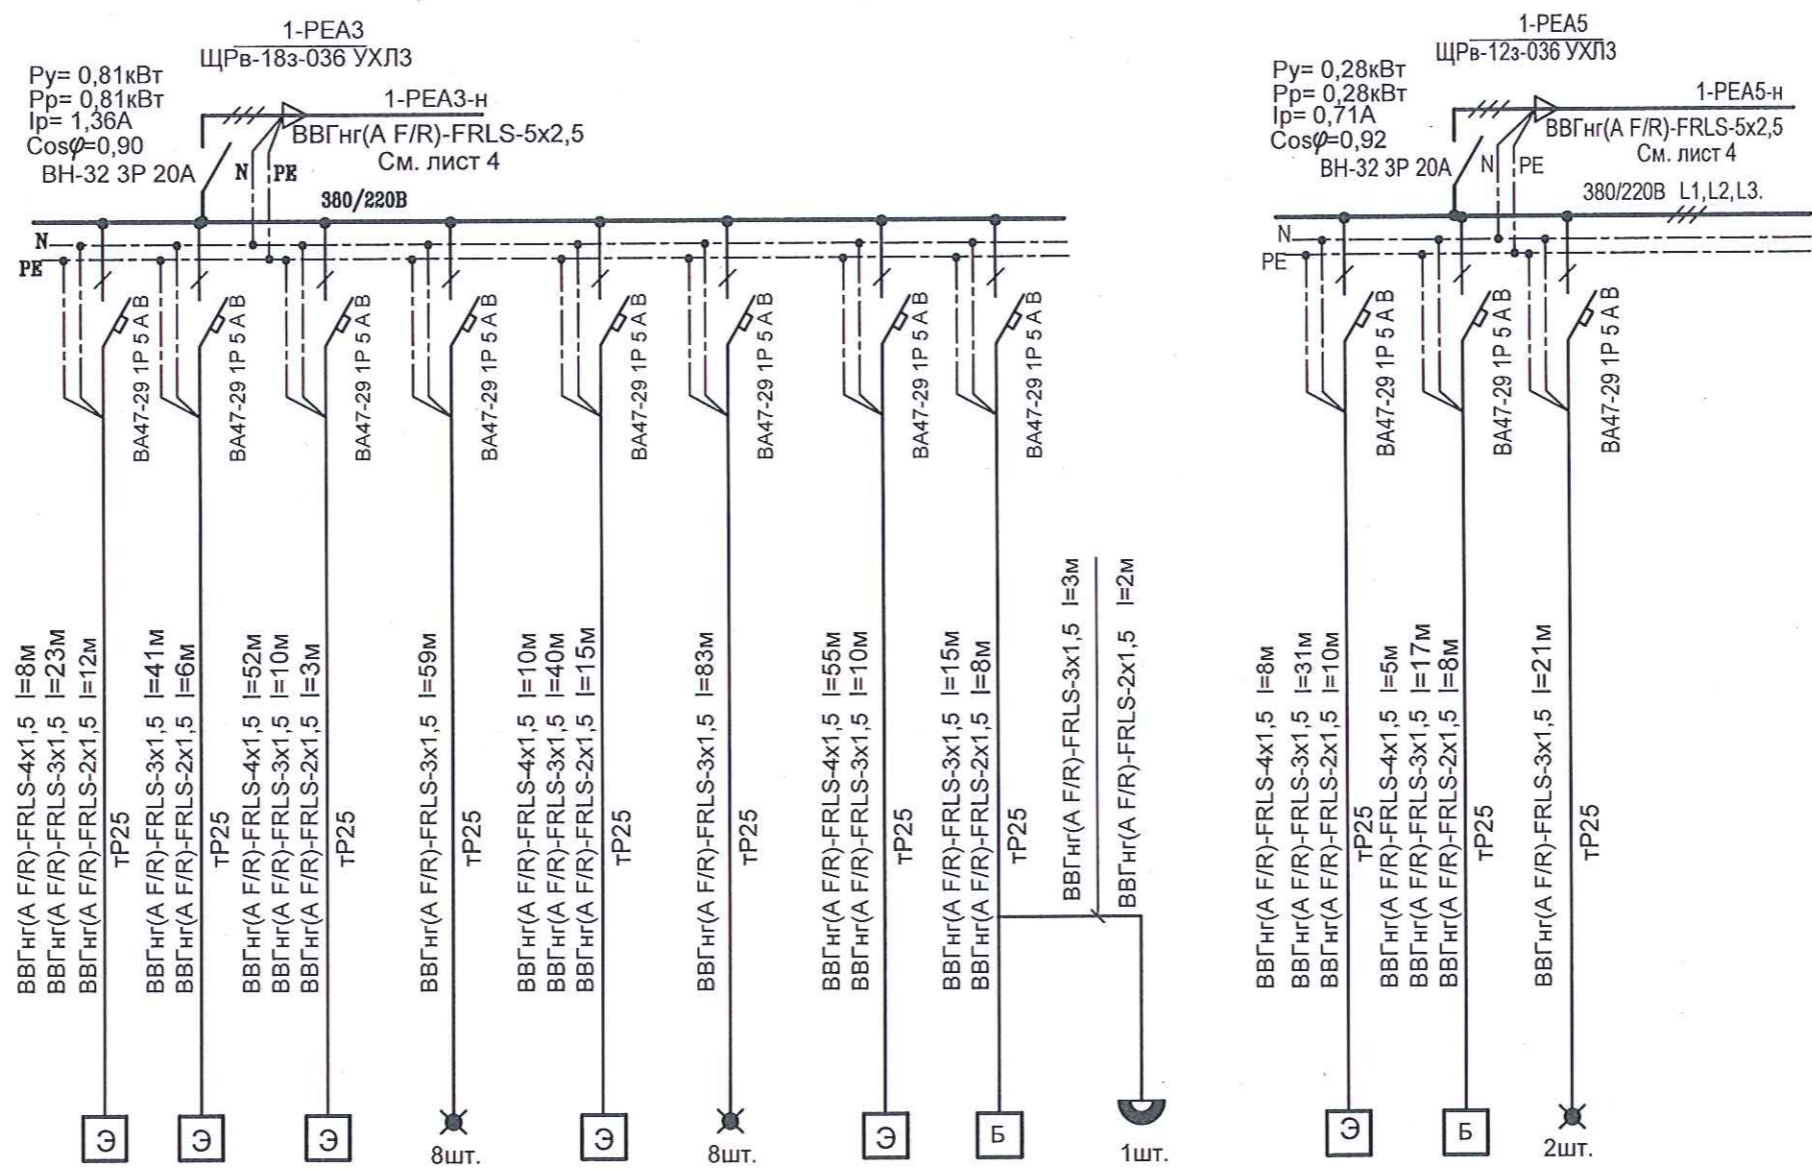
1-РЕА3
ЩРв-18з-036 УХЛ3

Ру= 0,81кВт
Рр= 0,81кВт
Iр= 1,36А
Cos$\varphi$=0,90
ВН-32 3Р 20А

1-РЕА3-н
ВВГнг(A F/R)-FRLS-5x2,5
См. лист 4

N PE
380/220В
N
PE

ВА47-29 1Р 5 А В
ВА47-29 1Р 5 А В
ВА47-29 1Р 5 А В
ВА47-29 1Р 5 А В
ВА47-29 1Р 5 А В
ВА47-29 1Р 5 А В
ВА47-29 1Р 5 А В
ВА47-29 1Р 5 А В

ВВГнг(A F/R)-FRLS-4x1,5 l=8м
ВВГнг(A F/R)-FRLS-3x1,5 l=23м
ВВГнг(A F/R)-FRLS-2x1,5 l=12м
тР25

ВВГнг(A F/R)-FRLS-3x1,5 l=41м
ВВГнг(A F/R)-FRLS-2x1,5 l=6м
тР25

ВВГнг(A F/R)-FRLS-4x1,5 l=52м
ВВГнг(A F/R)-FRLS-3x1,5 l=10м
ВВГнг(A F/R)-FRLS-2x1,5 l=3м
тР25

ВВГнг(A F/R)-FRLS-3x1,5 l=59м
тР25

ВВГнг(A F/R)-FRLS-4x1,5 l=10м
ВВГнг(A F/R)-FRLS-3x1,5 l=40м
ВВГнг(A F/R)-FRLS-2x1,5 l=15м
тР25

ВВГнг(A F/R)-FRLS-3x1,5 l=83м
тР25

ВВГнг(A F/R)-FRLS-4x1,5 l=55м
ВВГнг(A F/R)-FRLS-3x1,5 l=10м
тР25

ВВГнг(A F/R)-FRLS-3x1,5 l=15м
ВВГнг(A F/R)-FRLS-2x1,5 l=8м
тР25

ВВГнг(A F/R)-FRLS-3x1,5 l=3м
ВВГнг(A F/R)-FRLS-2x1,5 l=2м

Э
Э
Э
8шт.
Э
8шт.
Э
Б
1шт.

1-РЕА5
ЩРв-12з-036 УХЛ3

Ру= 0,28кВт
Рр= 0,28кВт
Iр= 0,71А
Cos$\varphi$=0,92
ВН-32 3Р 20А

1-РЕА5-н
ВВГнг(A F/R)-FRLS-5x2,5
См. лист 4

N PE
380/220В L1,L2,L3.
N
PE

ВА47-29 1Р 5 А В
ВА47-29 1Р 5 А В
ВА47-29 1Р 5 А В

ВВГнг(A F/R)-FRLS-4x1,5 l=8м
ВВГнг(A F/R)-FRLS-3x1,5 l=31м
ВВГнг(A F/R)-FRLS-2x1,5 l=10м
тР25

ВВГнг(A F/R)-FRLS-4x1,5 l=5м
ВВГнг(A F/R)-FRLS-3x1,5 l=17м
ВВГнг(A F/R)-FRLS-2x1,5 l=8м
тР25

ВВГнг(A F/R)-FRLS-3x1,5 l=21м
тР25

Э
Б
2шт.